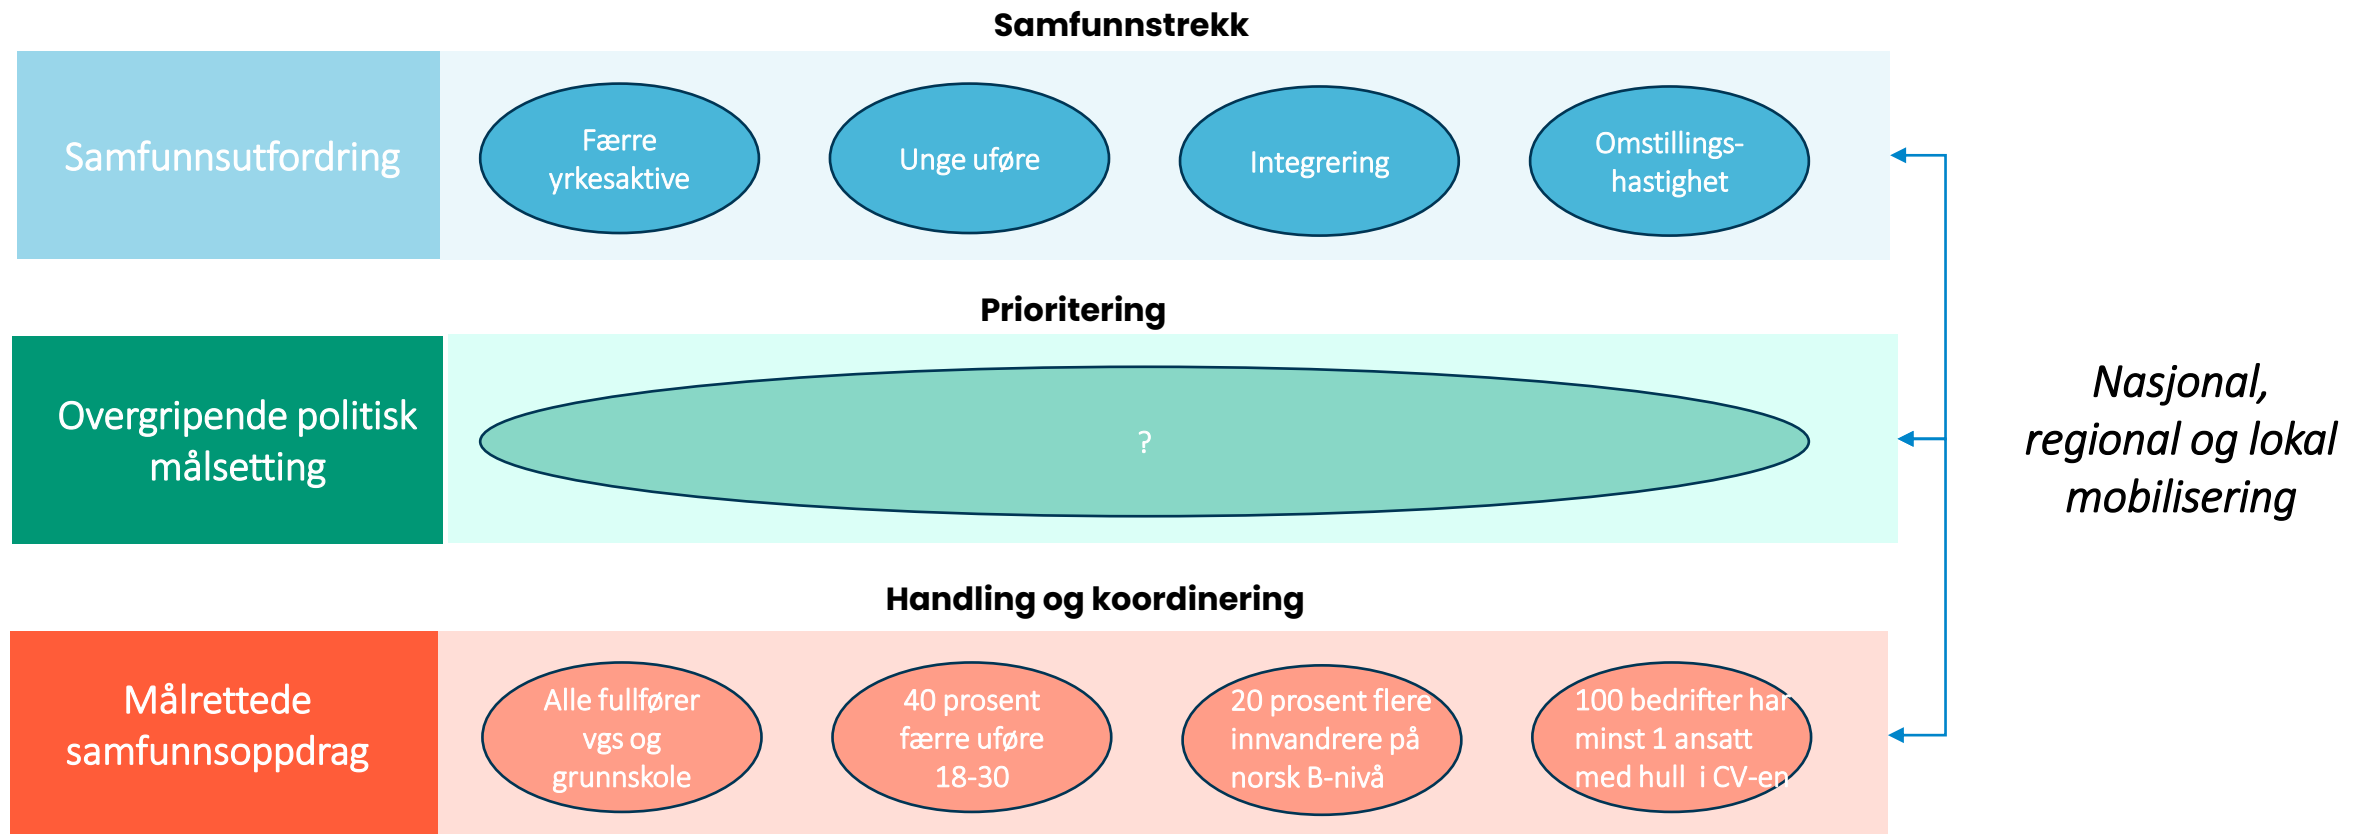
Samfunnstrekk

Samfunnsutfordring

Færre yrkesaktive

Unge uføre

Integrering

Omstillings-hastighet

Prioritering

Overgripende politisk målsetting

?

Handling og koordinering

Målrettede samfunnsoppdrag

Alle fullfører vgs og grunnskole

40 prosent færre uføre 18-30

20 prosent flere innvandrere på norsk B-nivå

100 bedrifter har minst 1 ansatt med hull i CV-en

Nasjonal, regional og lokal mobilisering